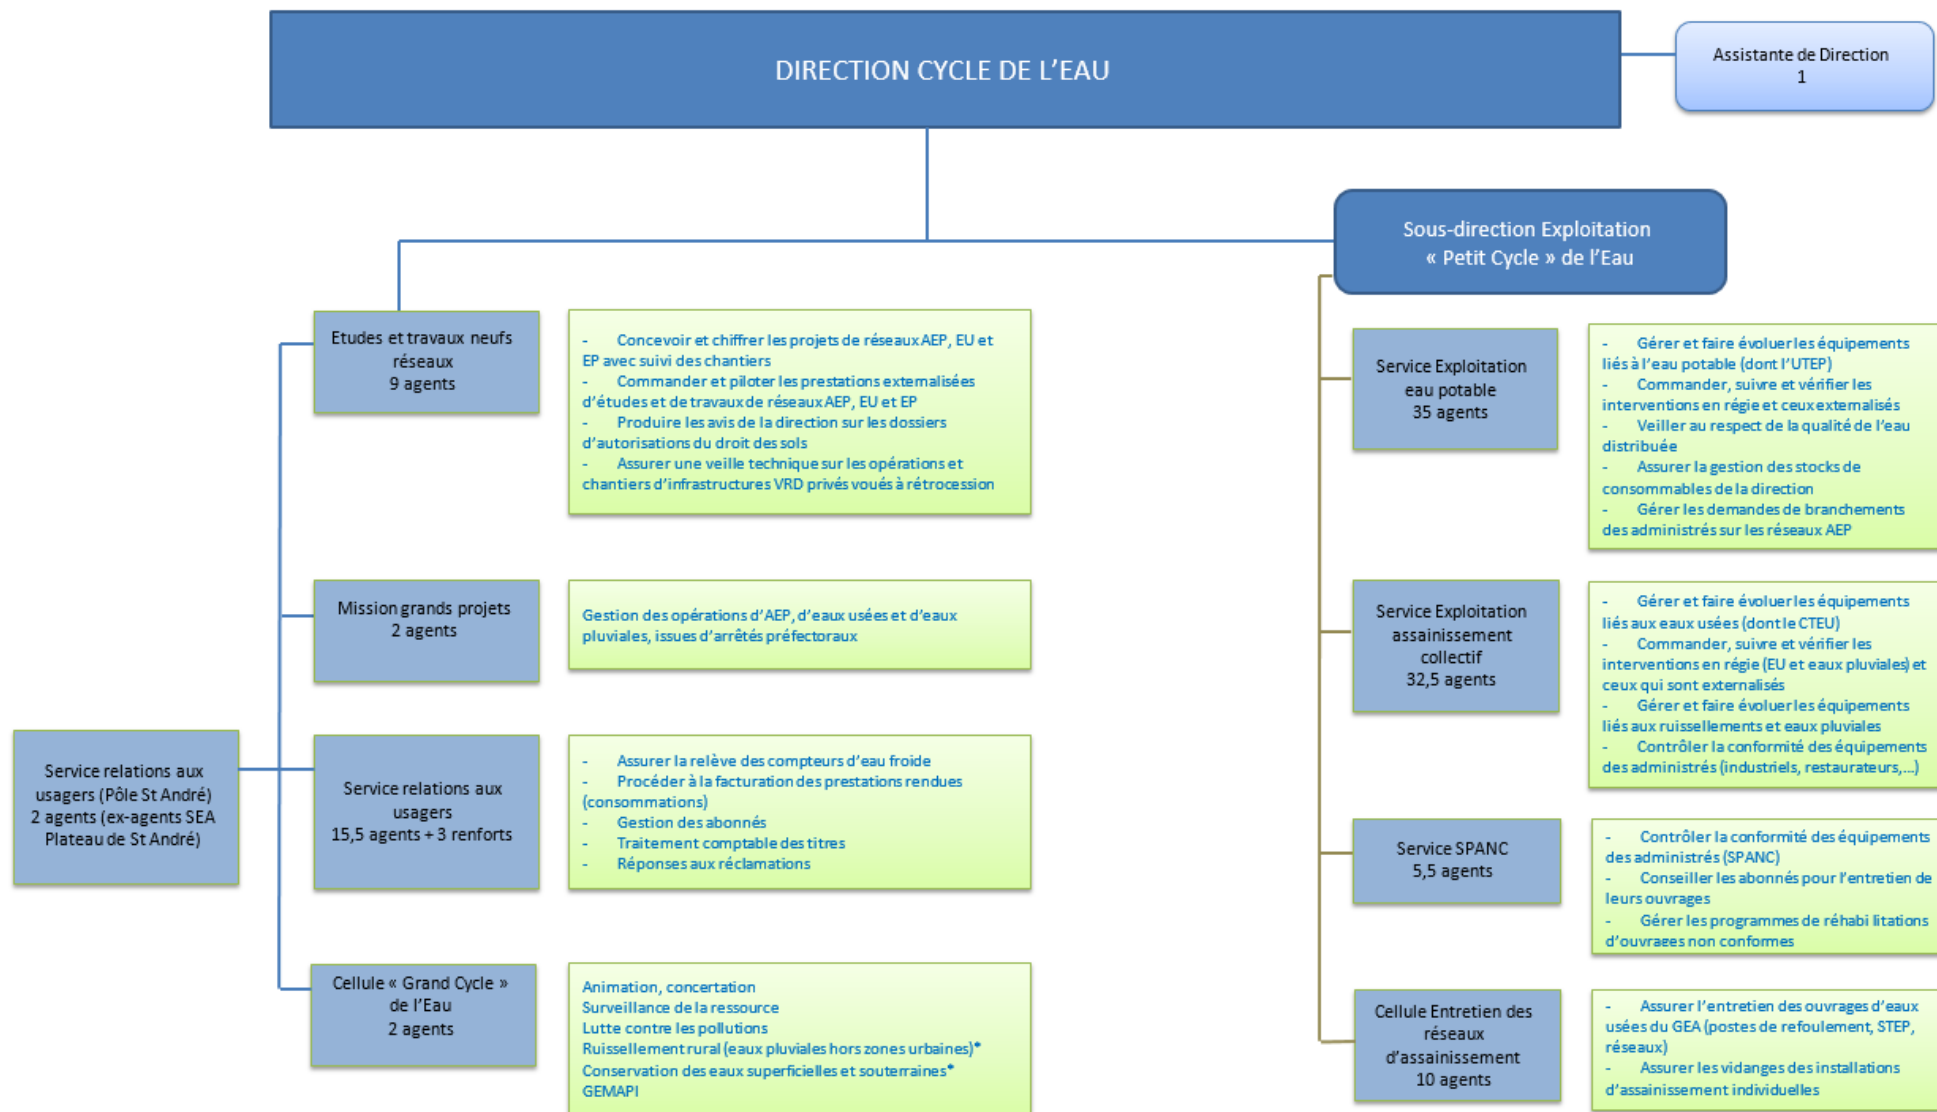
DIRECTION CYCLE DE L'EAU

Assistante de Direction
1

Sous-direction Exploitation
« Petit Cycle » de l'Eau

Etudes et travaux neufs réseaux
9 agents

- Concevoir et chiffrer les projets de réseaux AEP, EU et EP avec suivi des chantiers
- Commander et piloter les prestations externalisées d'études et de travaux de réseaux AEP, EU et EP
- Produire les avis de la direction sur les dossiers d'autorisations du droit des sols
- Assurer une veille technique sur les opérations et chantiers d'infrastructures VRD privés voués à rétrocession

Mission grands projets
2 agents

Gestion des opérations d'AEP, d'eaux usées et d'eaux pluviales, issues d'arrêtés préfectoraux

Service relations aux usagers (Pôle St André)
2 agents (ex-agents SEA Plateau de St André)

Service relations aux usagers
15,5 agents + 3 renforts

- Assurer la relève des compteurs d'eau froide
- Procéder à la facturation des prestations rendues (consommations)
- Gestion des abonnés
- Traitement comptable des titres
- Réponses aux réclamations

Cellule « Grand Cycle » de l'Eau
2 agents

Animation, concertation
Surveillance de la ressource
Lutte contre les pollutions
Ruissellement rural (eaux pluviales hors zones urbaines)*
Conservation des eaux superficielles et souterraines*
GEMAPI

Service Exploitation eau potable
35 agents

- Gérer et faire évoluer les équipements liés à l'eau potable (dont l'UTEP)
- Commander, suivre et vérifier les interventions en régie et ceux externalisés
- Veiller au respect de la qualité de l'eau distribuée
- Assurer la gestion des stocks de consommables de la direction
- Gérer les demandes de branchements des administrés sur les réseaux AEP

Service Exploitation assainissement collectif
32,5 agents

- Gérer et faire évoluer les équipements liés aux eaux usées (dont le CTEU)
- Commander, suivre et vérifier les interventions en régie (EU et eaux pluviales) et ceux qui sont externalisés
- Gérer et faire évoluer les équipements liés aux ruissellements et eaux pluviales
- Contrôler la conformité des équipements des administrés (industriels, restaurateurs,…)

Service SPANC
5,5 agents

- Contrôler la conformité des équipements des administrés (SPANC)
- Conseiller les abonnés pour l'entretien de leurs ouvrages
- Gérer les programmes de réhabi litations d'ouvrages non conformes

Cellule Entretien des réseaux d'assainissement
10 agents

- Assurer l'entretien des ouvrages d'eaux usées du GEA (postes de refoulement, STEP, réseaux)
- Assurer les vidanges des installations d'assainissement individuelles